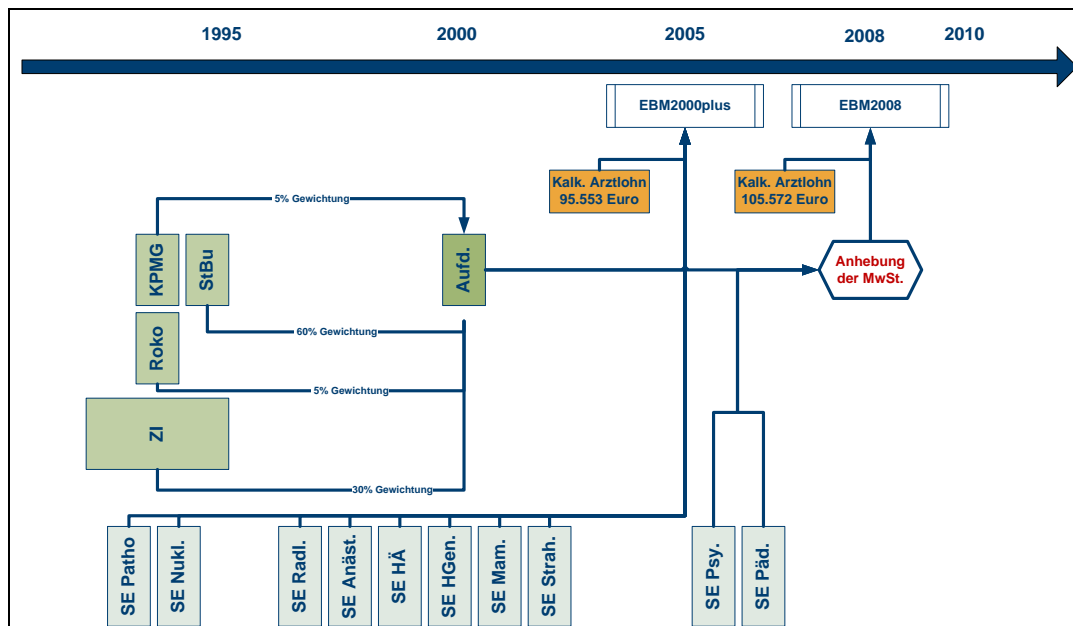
1995 2000 2005 2008 2010

EBM2000plus

EBM2008

Kalk. Arztlohn 95.553 Euro

Kalk. Arztlohn 105.572 Euro

5% Gewichtung

KPMG

StBu

Aufd.

Anhebung der MwSt.

60% Gewichtung

Roko

5% Gewichtung

ZI

30% Gewichtung

SE Patho

SE Nukl.

SE Radl.

SE Anäst.

SE HÄ

SE HGen.

SE Mam.

SE Strah.

SE Psy.

SE Päd.